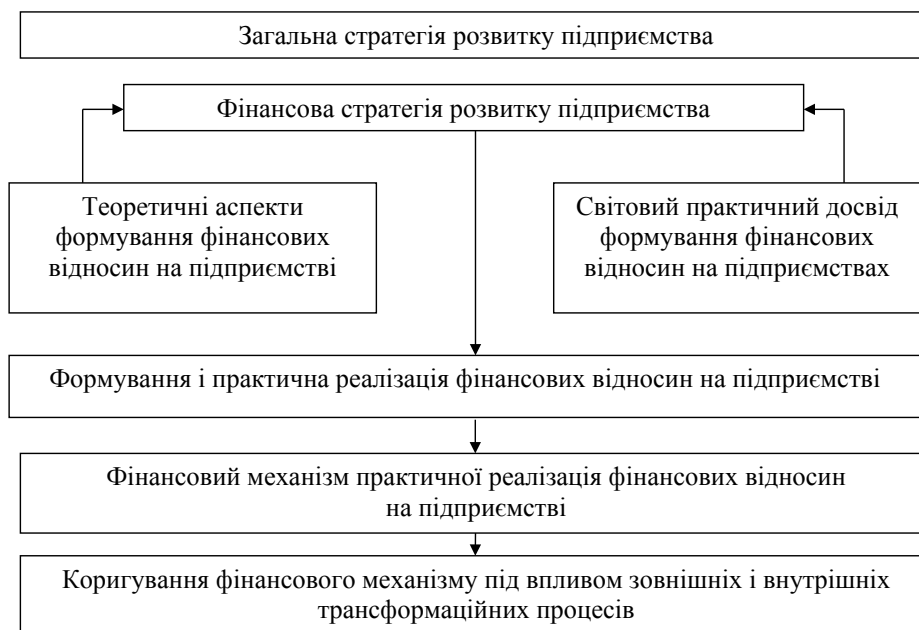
Загальна стратегія розвитку підприємства

Фінансова стратегія розвитку підприємства

Теоретичні аспекти формування фінансових відносин на підприємстві

Світовий практичний досвід формування фінансових відносин на підприємствах

Формування і практична реалізація фінансових відносин на підприємстві

Фінансовий механізм практичної реалізація фінансових відносин на підприємстві

Коригування фінансового механізму під впливом зовнішніх і внутрішніх трансформаційних процесів